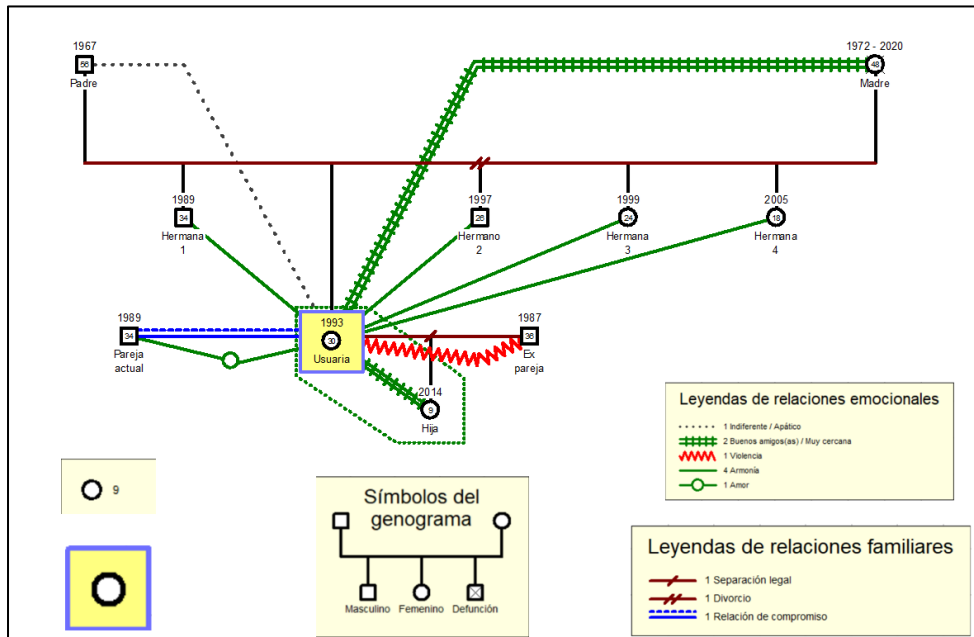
1967
56
Padre

1972 - 2020
48
Madre

1989
34
Hermana 1

1997
26
Hermano 2

1999
24
Hermana 3

2005
18
Hermana 4

1989
34
Pareja actual

1993
30
Usuaria

1987
36
Ex pareja

2014
9
Hija

Leyendas de relaciones emocionales
1 Indiferente / Apático
2 Buenos amigos(as) / Muy cercana
1 Violencia
4 Armonía
1 Amor

9

Símbolos del genograma
Masculino Femenino Defunción

Leyendas de relaciones familiares
1 Separación legal
1 Divorcio
1 Relación de compromiso